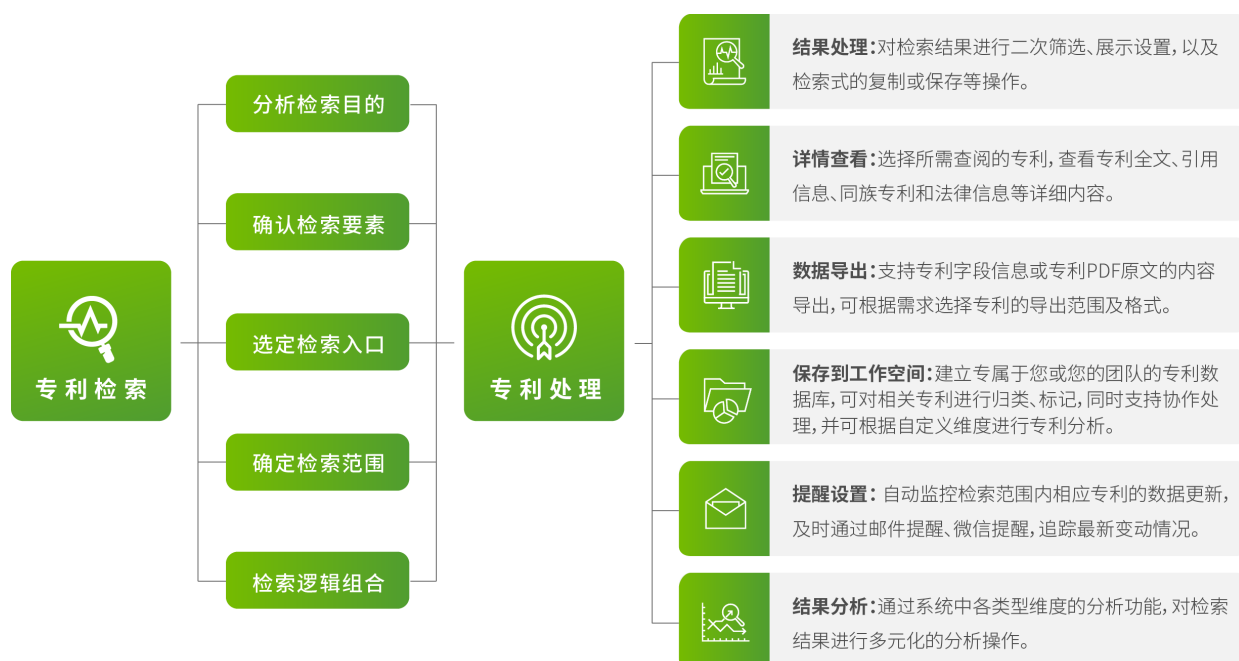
专利检索

分析检索目的

确认检索要素

选定检索入口

确定检索范围

检索逻辑组合

专利处理

结果处理：对检索结果进行二次筛选、展示设置，以及检索式的复制或保存等操作。

详情查看：选择所需查阅的专利，查看专利全文、引用信息、同族专利和法律信息等详细内容。

数据导出：支持专利字段信息或专利PDF原文的内容导出，可根据需求选择专利的导出范围及格式。

保存到工作空间：建立专属于您或您的团队的专利数据库，可对相关专利进行归类、标记，同时支持协作处理，并可根据自定义维度进行专利分析。

提醒设置：自动监控检索范围内相应专利的数据更新，及时通过邮件提醒、微信提醒，追踪最新变动情况。

结果分析：通过系统中各类型维度的分析功能，对检索结果进行多元化的分析操作。